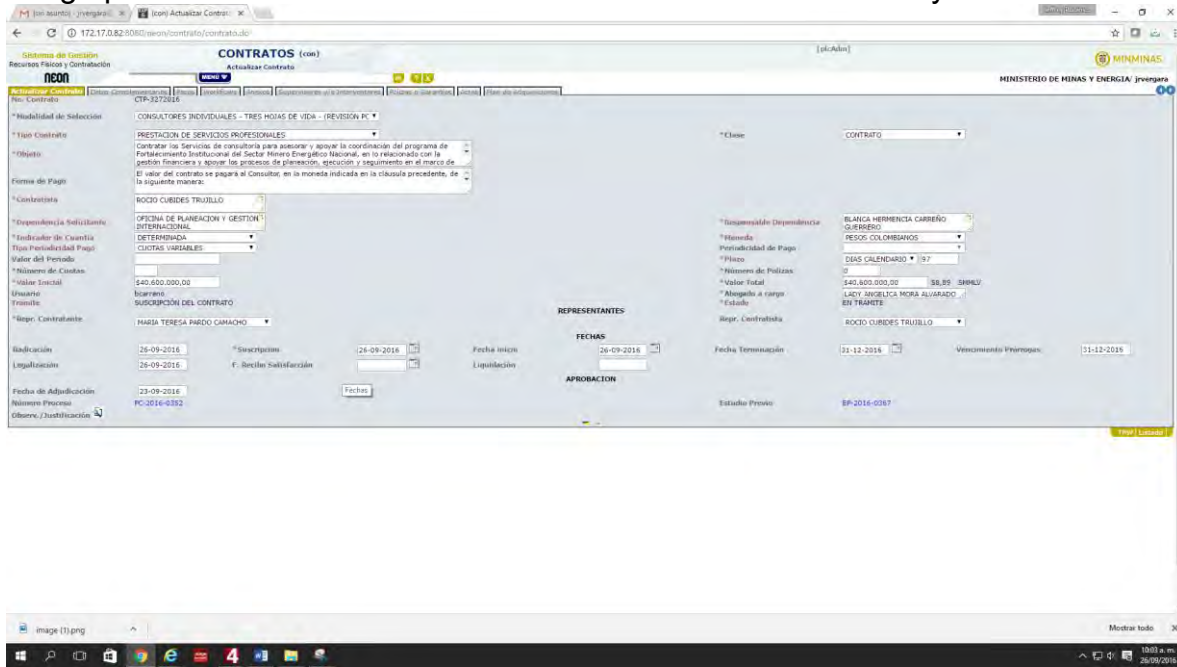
M (sin asunto) - jrvergara@ × (con) Actualizar Contrato ×

172.17.0.82:8080/neon/contrato/contrato.do

Sistema de Gestión
Recursos Físicos y Contratación
neon

CONTRATOS (con)
Actualizar Contrato

MENU

[plcAdm]

MINMINAS

MINISTERIO DE MINAS Y ENERGIA/ jrvergara

Actualizar Contrato | Datos Complementarios | Pagos | Identificar | Anexos | Supervisores y/o Interventores | Pólizas o Garantías | Actas | Plan de Adquisiciones

No. Contrato CTP-327-2016

*Modalidad de Selección CONSULTORES INDIVIDUALES - TRES HOJAS DE VIDA - (REVISION PC

*Tipo Contrato PRESTACION DE SERVICIOS PROFESIONALES

*Clase CONTRATO

*Objeto Contratar los Servicios de consultoría para asesorar y apoyar la coordinación del programa de Fortalecimiento Institucional del Sector Minero Energético Nacional, en lo relacionado con la gestión financiera y apoyar los procesos de planeación, ejecución y seguimiento en el marco de

Forma de Pago El valor del contrato se pagará al Consultor, en la moneda indicada en la cláusula precedente, de la siguiente manera:

*Contratista ROCIO CUBIDES TRUJILLO

*Dependencia Solicitante OFICINA DE PLANEACION Y GESTION INTERNACIONAL

*Responsable Dependencia BLANCA HERMENCIA CARREÑO GUERRERO

*Indicador de Cuantía DETERMINADA

*Moneda PESOS COLOMBIANOS

Tipo Periodicidad Pago CUOTAS VARIABLES

Periodicidad de Pago

Valor del Periodo

*Plazo DIAS CALENDARIO 97

*Número de Cuotas

*Número de Pólizas 0

*Valor Inicial $40.600.000,00

*Valor Total $40.600.000,00 58,89 SMMLV

Usuario bcarreno

*Abogado a cargo LADY ANGELICA MORA ALVARADO

Trámite SUSCRIPCION DEL CONTRATO

*Estado EN TRAMITE

REPRESENTANTES

*Repr. Contratante MARIA TERESA PARDO CAMACHO

Repr. Contratista ROCIO CUBIDES TRUJILLO

FECHAS

Radicación 26-09-2016

*Suscripcion 26-09-2016

Fecha inicio 26-09-2016

Fecha Terminación 31-12-2016

Vencimiento Prorrogas 31-12-2016

Legalización 26-09-2016

F. Recibo Satisfacción

Liquidación

APROBACION

Fecha de Adjudicación 23-09-2016

Fechas

Número Proceso PC-2016-0352

Estudio Previo EP-2016-0367

Observ./Justificación

TPIP Listado

image (1).png

Mostrar todo

10:03 a. m.
26/09/2016